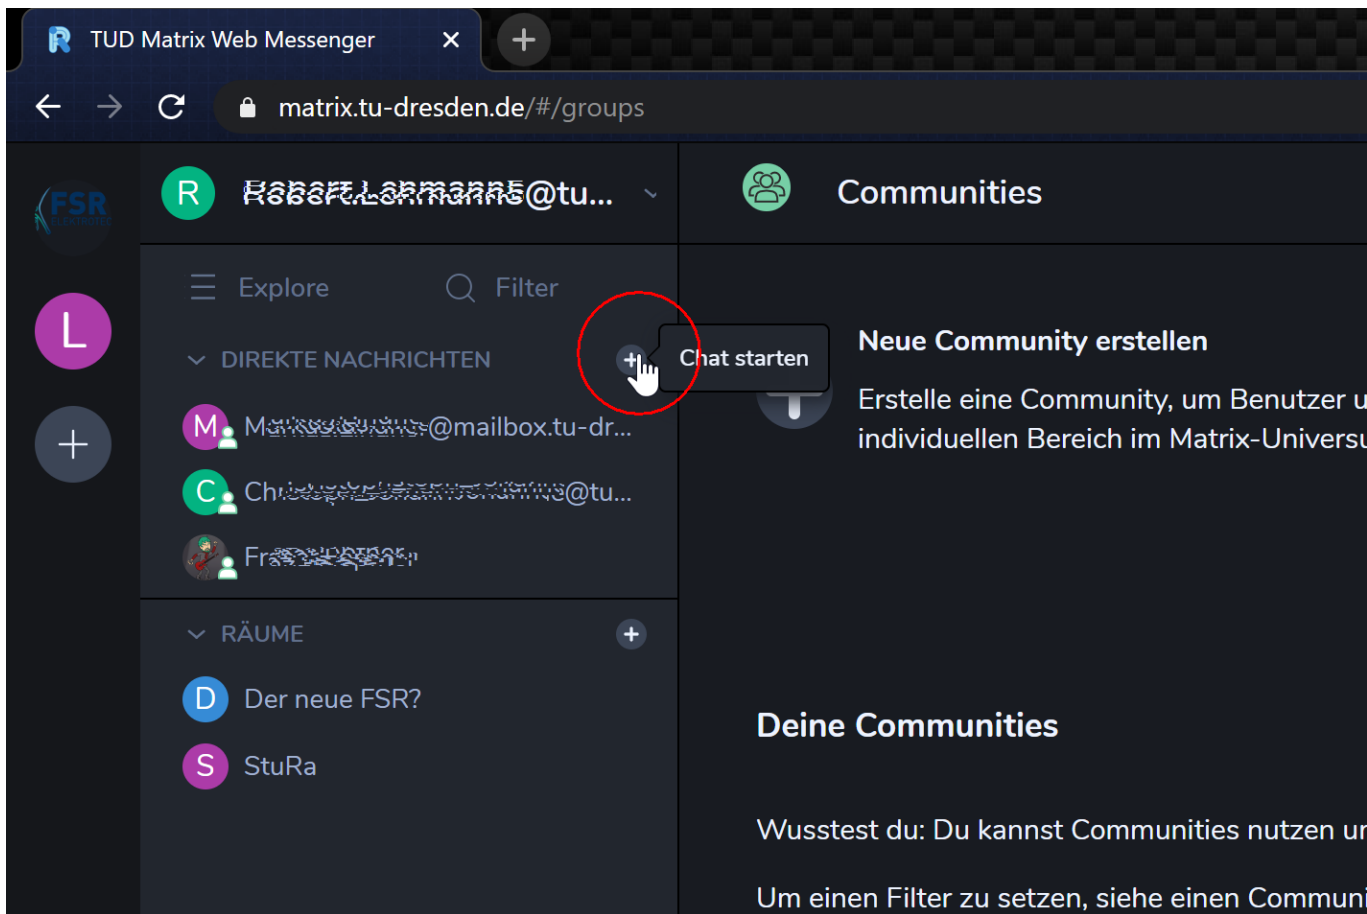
TUD Matrix Web Messenger

matrix.tu-dresden.de/#/groups

FSR

L

R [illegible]@tu...

Communities

Explore Filter

DIREKTE NACHRICHTEN

Chat starten

Neue Community erstellen

Erstelle eine Community, um Benutzer u individuellen Bereich im Matrix-Universu

M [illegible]@mailbox.tu-dr...

C Ch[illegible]@tu...

Fr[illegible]

RÄUME

D Der neue FSR?

S StuRa

Deine Communities

Wusstest du: Du kannst Communities nutzen ur

Um einen Filter zu setzen, siehe einen Communi